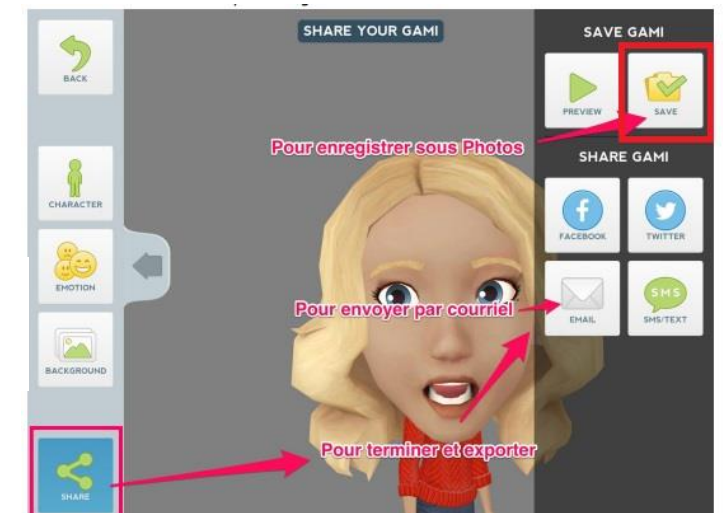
BACK

CHARACTER

EMOTION

BACKGROUND

SHARE

SHARE YOUR GAMI

SAVE GAMI

PREVIEW

SAVE

Pour enregistrer sous Photos

SHARE GAMI

FACEBOOK

TWITTER

Pour envoyer par courriel

EMAIL

SMS

SMS/TEXT

Pour terminer et exporter